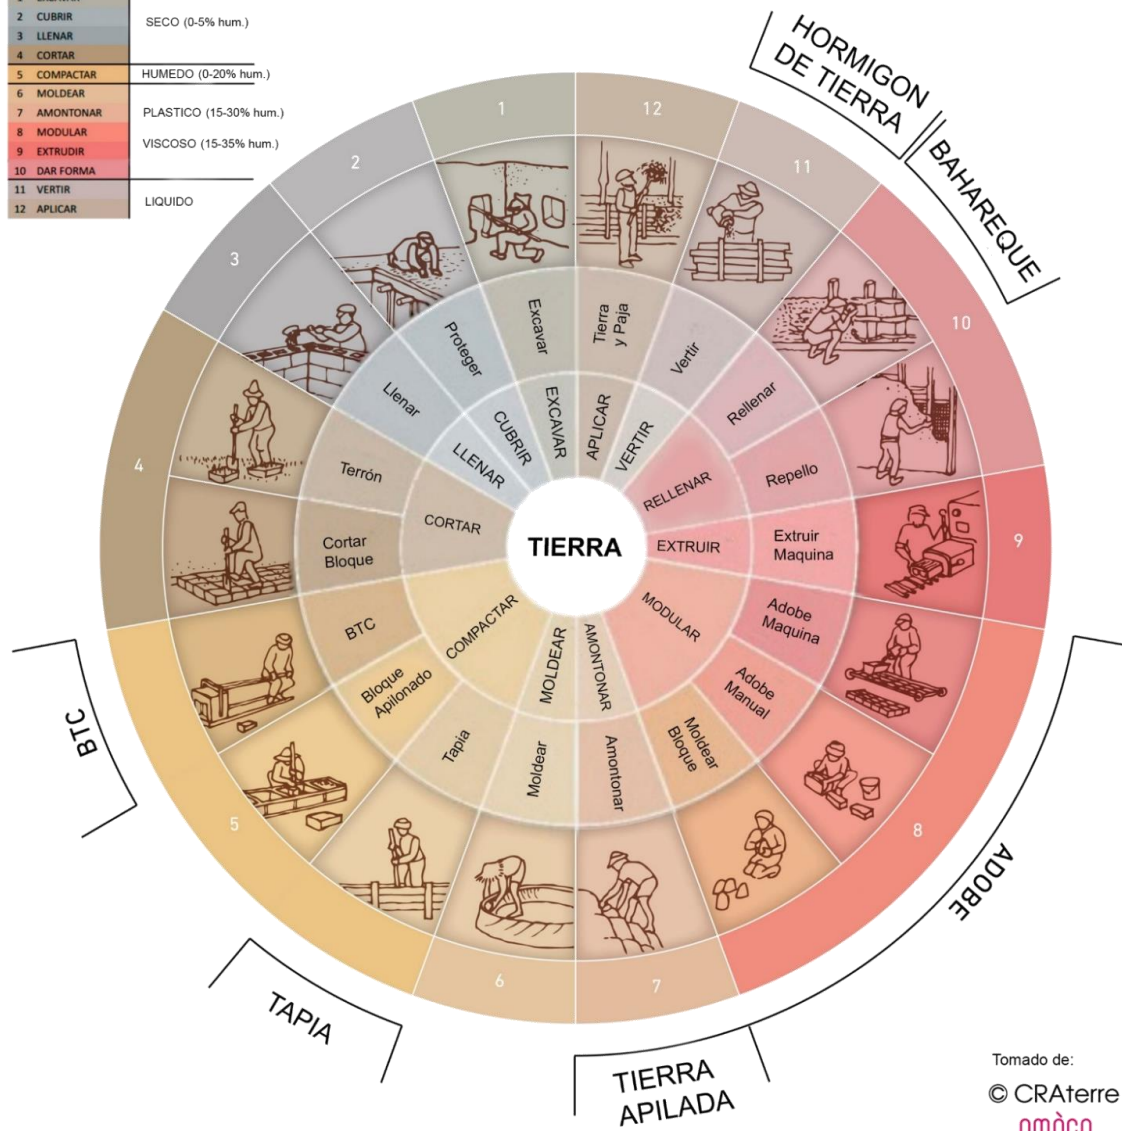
| | | |
|---|---|---|
| 1 | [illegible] | |
| 2 | CUBRIR | SECO (0-5% hum.) |
| 3 | LLENAR | |
| 4 | CORTAR | |
| 5 | COMPACTAR | HUMEDO (0-20% hum.) |
| 6 | MOLDEAR | |
| 7 | AMONTONAR | PLASTICO (15-30% hum.) |
| 8 | MODULAR | VISCOSO (15-35% hum.) |
| 9 | EXTRUDIR | |
| 10 | DAR FORMA | |
| 11 | VERTIR | LIQUIDO |
| 12 | APLICAR | |

HORMIGON DE TIERRA

BAHAREQUE

ADOBE

TIERRA APILADA

TAPIA

BTC

1 2 3 4 5 6 7 8 9 10 11 12

TIERRA

EXCAVAR
CUBRIR
LLENAR
CORTAR
COMPACTAR
MOLDEAR
AMONTONAR
MODULAR
EXTRUIR
RELLENAR
VERTIR
APLICAR

Excavar
Proteger
Llenar
Terrón
Cortar Bloque
BTC
Bloque Apilonado
Tapia
Moldear
Amontonar
Moldear Bloque
Adobe Manual
Adobe Maquina
Extruir Maquina
Repello
Rellenar
Vertir
Tierra y Paja

Tomado de:
© CRAterre
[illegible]